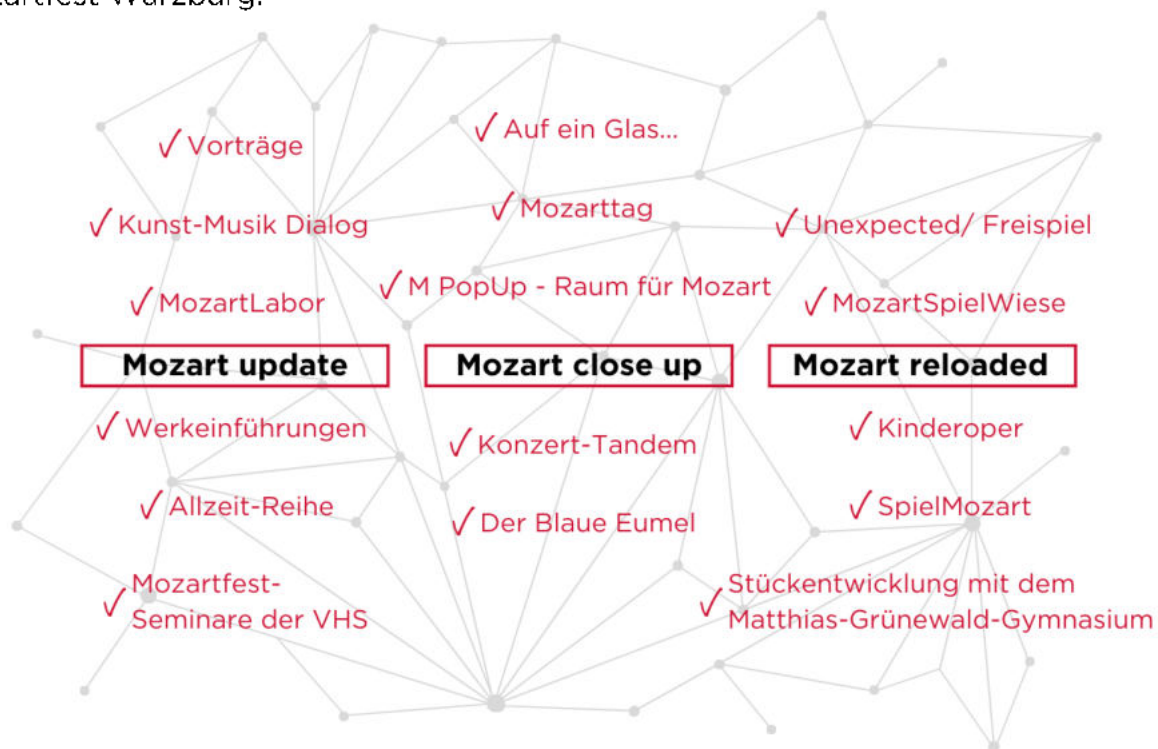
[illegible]artfest Würzburg.

✓ Vorträge

✓ Kunst-Musik Dialog

✓ MozartLabor

Mozart update

✓ Werkeinführungen

✓ Allzeit-Reihe

✓ Mozartfest-Seminare der VHS

✓ Auf ein Glas...

✓ Mozarttag

✓ M PopUp - Raum für Mozart

Mozart close up

✓ Konzert-Tandem

✓ Der Blaue Eumel

✓ Unexpected/ Freispiel

✓ MozartSpielWiese

Mozart reloaded

✓ Kinderoper

✓ SpielMozart

✓ Stückentwicklung mit dem Matthias-Grünewald-Gymnasium